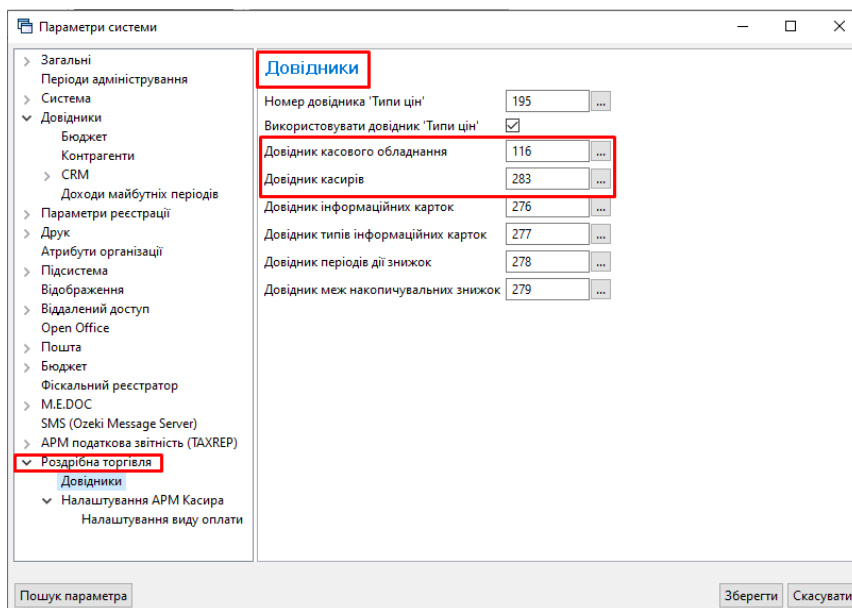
Параметри системи

Загальні
Періоди адміністрування
Система
Довідники
Бюджет
Контрагенти
CRM
Доходи майбутніх періодів
Параметри реєстрації
Друк
Атрибути організації
Підсистема
Відображення
Віддалений доступ
Open Office
Пошта
Бюджет
Фіскальний реєстратор
M.E.DOC
SMS (Ozeki Message Server)
АРМ податкова звітність (TAXREP)
Роздрібна торгівля
Довідники
Налаштування АРМ Касира
Налаштування виду оплати

Довідники

| | |
|---|---|
| Номер довідника 'Типи цін' | 195 |
| Використовувати довідник 'Типи цін' | ☑ |
| Довідник касового обладнання | 116 |
| Довідник касирів | 283 |
| Довідник інформаційних карток | 276 |
| Довідник типів інформаційних карток | 277 |
| Довідник періодів дії знижок | 278 |
| Довідник меж накопичувальних знижок | 279 |

Пошук параметра
Зберегти
Скасувати